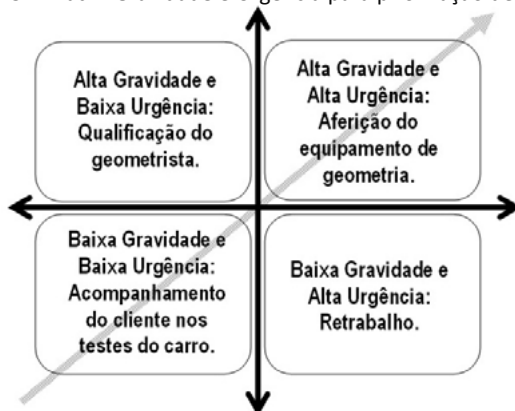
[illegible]

Alta Gravidade e Baixa Urgência: Qualificação do geometrista.

Alta Gravidade e Alta Urgência: Aferição do equipamento de geometria.

Baixa Gravidade e Baixa Urgência: Acompanhamento do cliente nos testes do carro.

Baixa Gravidade e Alta Urgência: Retrabalho.